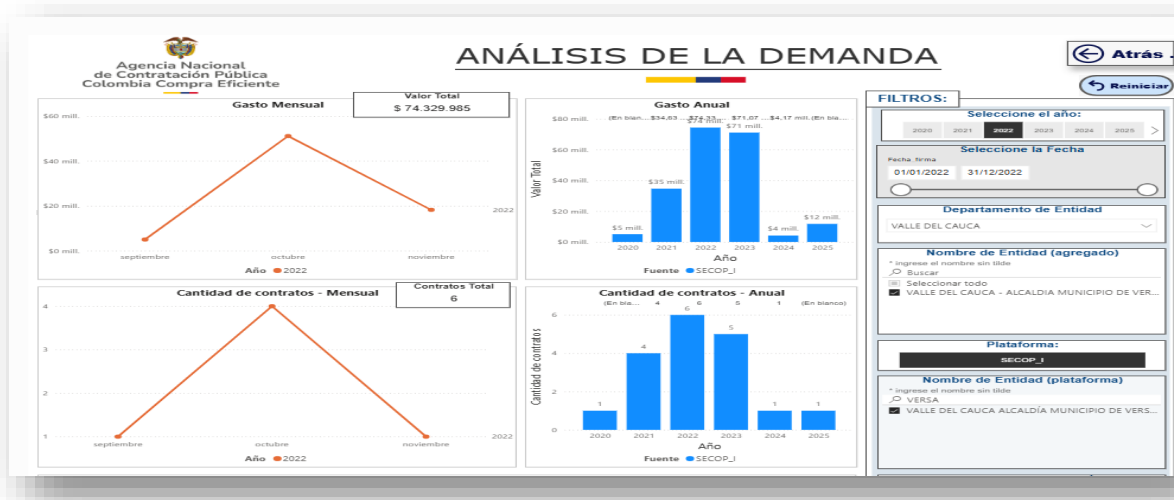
Agencia Nacional de Contratación Pública Colombia Compra Eficiente

ANÁLISIS DE LA DEMANDA

Atrás

Reiniciar

Gasto Mensual

Valor Total
$ 74.329.985

$60 mill.
$40 mill.
$20 mill.
$0 mill.
septiembre
octubre
noviembre
2022
Año ● 2022

Gasto Anual
(En blan... $34,63 ... $74,33 ... $71,07 ... $4,17 mill. (En bla...
$80 mill.
$60 mill.
$40 mill.
$20 mill.
$0 mill.
Valor Total
$5 mill.
$35 mill.
$74 mill.
$71 mill.
$4 mill.
$12 mill.
2020 2021 2022 2023 2024 2025
Año
Fuente ● SECOP_I

Cantidad de contratos - Mensual

Contratos Total
6

4
3
2
1
septiembre
octubre
noviembre
2022
Año ● 2022

Cantidad de contratos - Anual
(En bla... 4 6 5 1 (En blanco)
6
4
2
0
Cantidad de contratos
1
4
6
5
1
1
2020 2021 2022 2023 2024 2025
Año
Fuente ● SECOP_I

FILTROS:

Seleccione el año:
2020 2021 2022 2023 2024 2025

Seleccione la Fecha
Fecha_firma
01/01/2022 31/12/2022

Departamento de Entidad
VALLE DEL CAUCA

Nombre de Entidad (agregado)
* ingrese el nombre sin tilde
Buscar
Seleccionar todo
VALLE DEL CAUCA - ALCALDIA MUNICIPIO DE VER...

Plataforma:
SECOP_I

Nombre de Entidad (plataforma)
* ingrese el nombre sin tilde
VERSA
VALLE DEL CAUCA ALCALDÍA MUNICIPIO DE VERS...